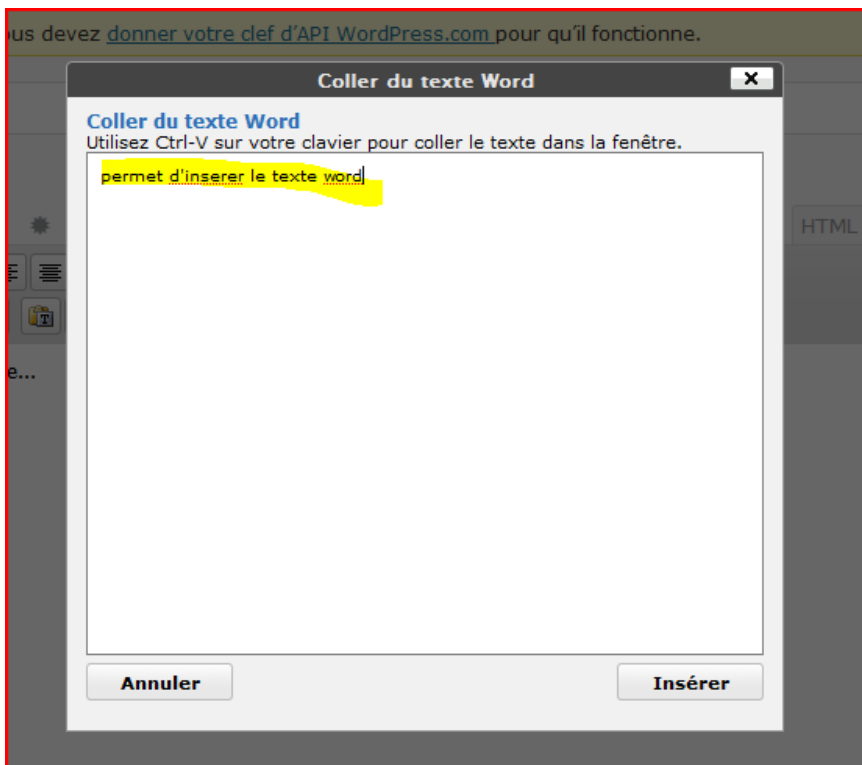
ous devez donner votre clef d'API WordPress.com pour qu'il fonctionne.

Coller du texte Word

×

Coller du texte Word
Utilisez Ctrl-V sur votre clavier pour coller le texte dans la fenêtre.

permet d'inserer le texte word

HTML

e...

Annuler

Insérer